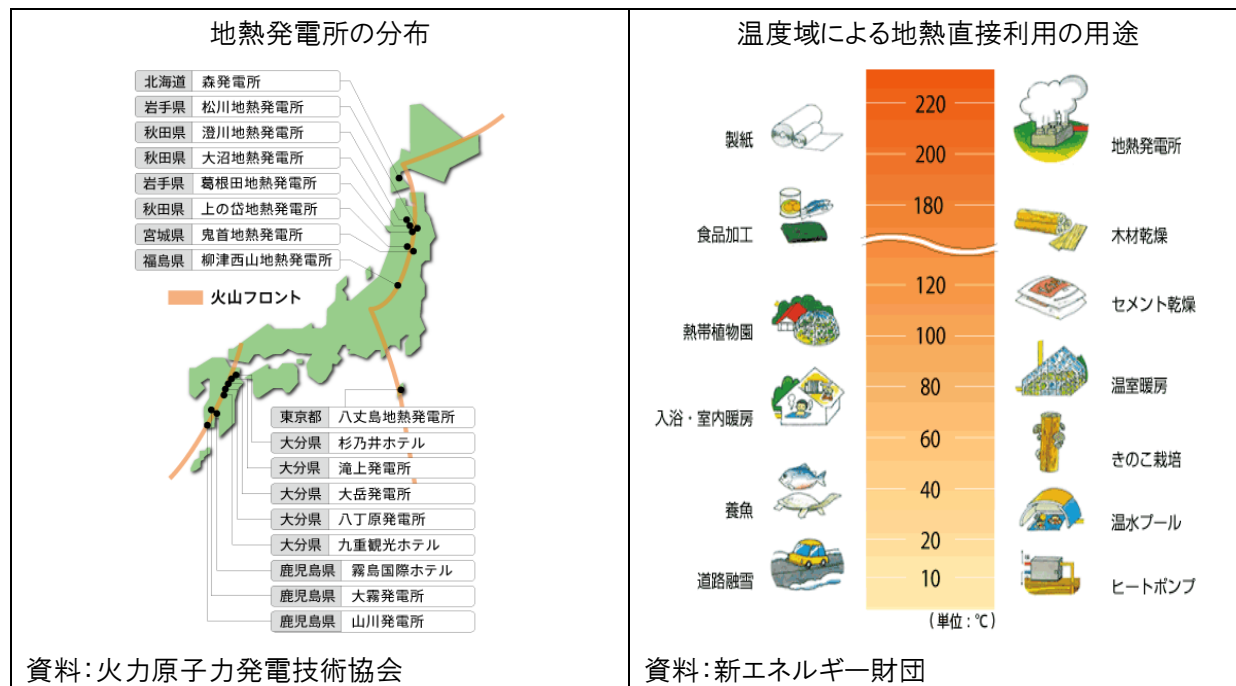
地熱発電所の分布

| | |
|---|---|
| 北海道 | 森発電所 |
| 岩手県 | 松川地熱発電所 |
| 秋田県 | 澄川地熱発電所 |
| 秋田県 | 大沼地熱発電所 |
| 岩手県 | 葛根田地熱発電所 |
| 秋田県 | 上の岱地熱発電所 |
| 宮城県 | 鬼首地熱発電所 |
| 福島県 | 柳津西山地熱発電所 |

火山フロント

| | |
|---|---|
| 東京都 | 八丈島地熱発電所 |
| 大分県 | 杉乃井ホテル |
| 大分県 | 滝上発電所 |
| 大分県 | 大岳発電所 |
| 大分県 | 八丁原発電所 |
| 大分県 | 九重観光ホテル |
| 鹿児島県 | 霧島国際ホテル |
| 鹿児島県 | 大霧発電所 |
| 鹿児島県 | 山川発電所 |

資料:火力原子力発電技術協会

温度域による地熱直接利用の用途

220
200
180
120
100
80
60
40
20
10
(単位:℃)

製紙
食品加工
熱帯植物園
入浴・室内暖房
養魚
道路融雪

地熱発電所
木材乾燥
セメント乾燥
温室暖房
きのこ栽培
温水プール
ヒートポンプ

資料:新エネルギー財団